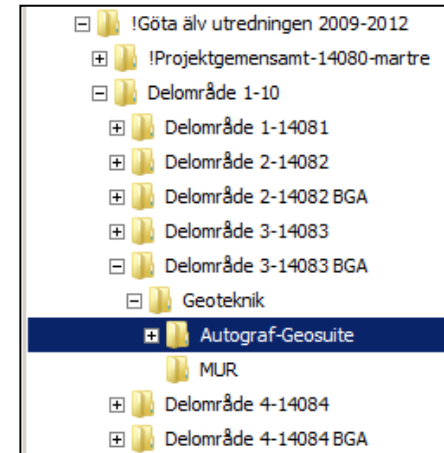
!Göta älv utredningen 2009-2012
!Projektgemensamt-14080-martre
Delområde 1-10
Delområde 1-14081
Delområde 2-14082
Delområde 2-14082 BGA
Delområde 3-14083
Delområde 3-14083 BGA
Geoteknik
Autograf-Geosuite
MUR
Delområde 4-14084
Delområde 4-14084 BGA